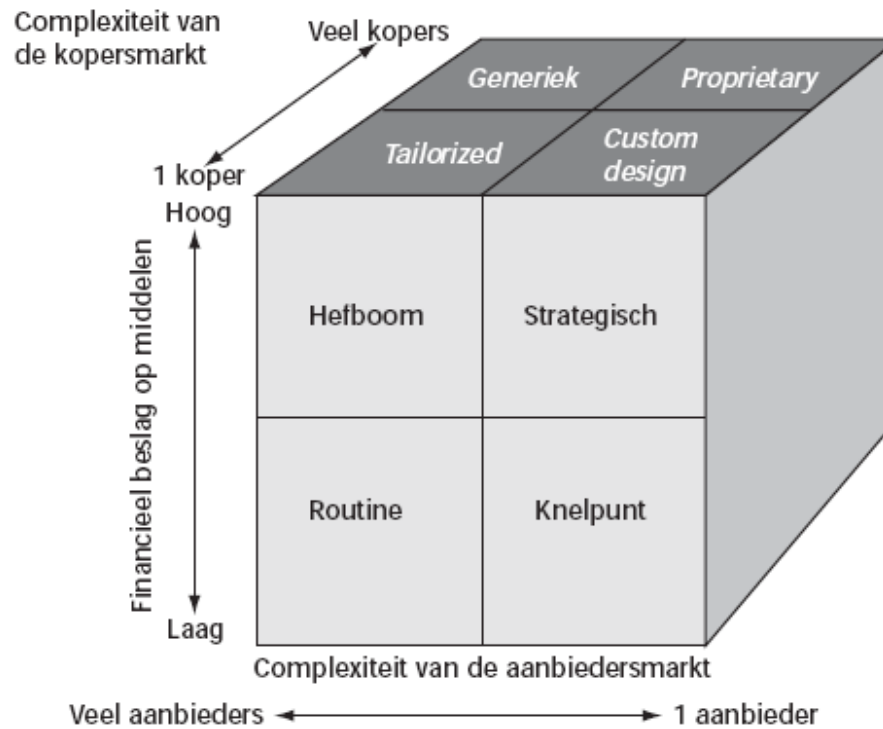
Complexiteit van de kopersmarkt

Veel kopers

1 koper

Generiek

Proprietary

Tailorized

Custom design

Hoog

Financieel beslag op middelen

Laag

Hefboom

Strategisch

Routine

Knelpunt

Complexiteit van de aanbiedersmarkt

Veel aanbieders

1 aanbieder